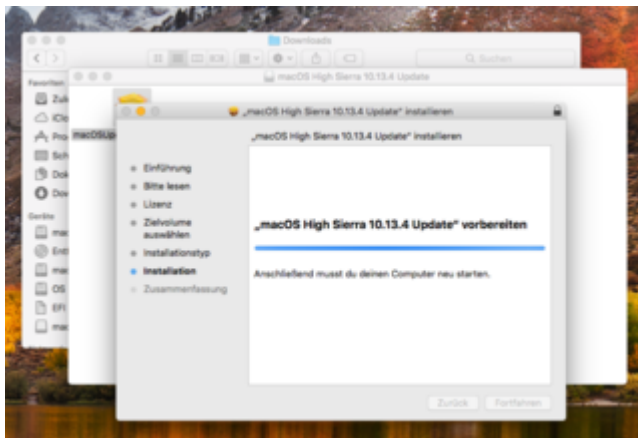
Downloads

Suchen

Favoriten

Zul

iCl

Pro

Sch

Dok

Dow

Geräte

mac

Entf

mac

OS

EFI

mac

macOS High Sierra 10.13.4 Update

macOSUp

„macOS High Sierra 10.13.4 Update" installieren

„macOS High Sierra 10.13.4 Update" installieren

Einführung

Bitte lesen

Lizenz

Zielvolume auswählen

Installationstyp

Installation

Zusammenfassung

„macOS High Sierra 10.13.4 Update" vorbereiten

Anschließend musst du deinen Computer neu starten.

Zurück

Fortfahren